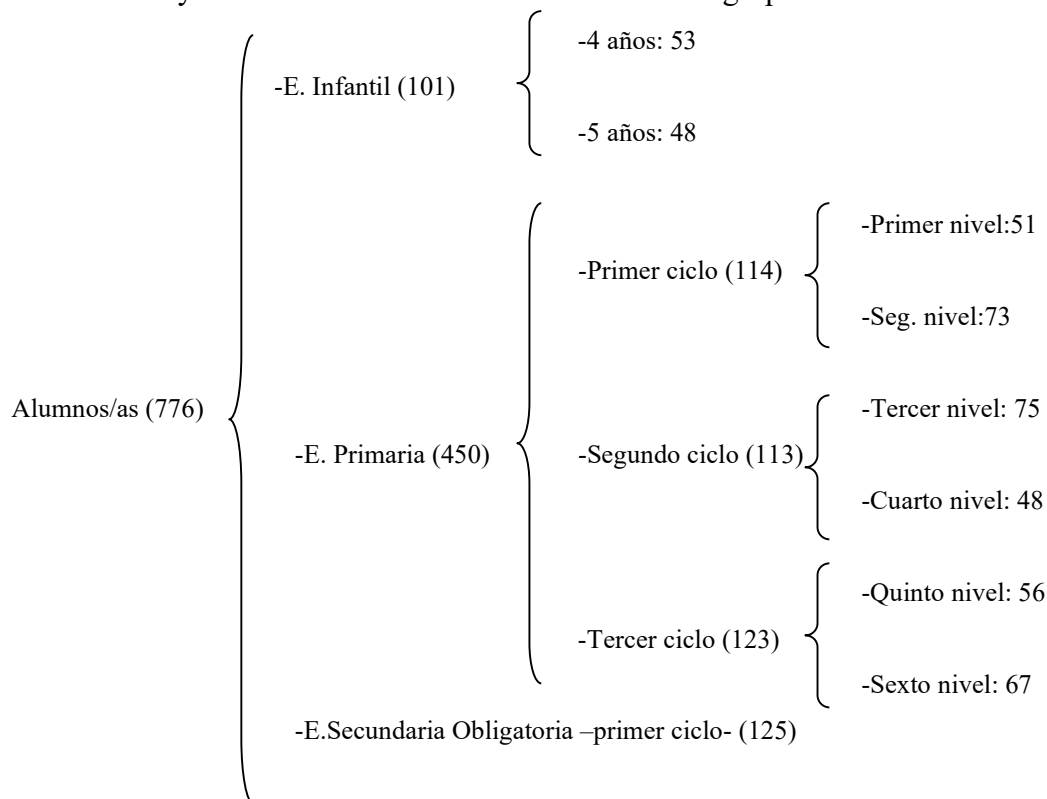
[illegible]

Alumnos/as (776)

-E. Infantil (101)

-4 años: 53

-5 años: 48

-E. Primaria (450)

-Primer ciclo (114)

-Primer nivel:51

-Seg. nivel:73

-Segundo ciclo (113)

-Tercer nivel: 75

-Cuarto nivel: 48

-Tercer ciclo (123)

-Quinto nivel: 56

-Sexto nivel: 67

-E.Secundaria Obligatoria –primer ciclo- (125)